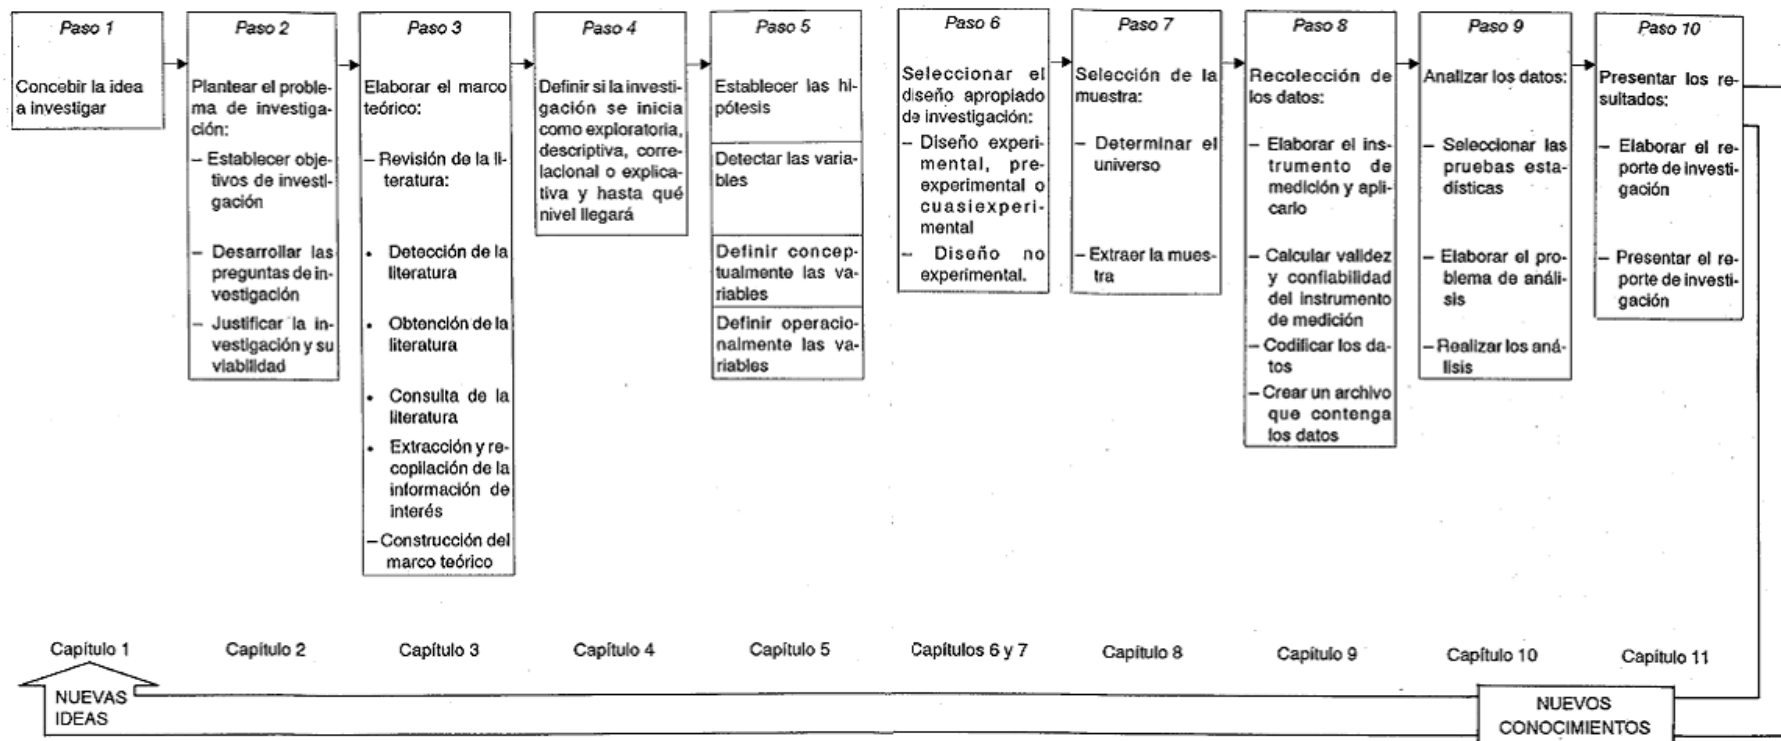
Paso 1

Concebir la idea a investigar

Paso 2

Plantear el problema de investigación:

– Establecer objetivos de investigación

– Desarrollar las preguntas de investigación

– Justificar la investigación y su viabilidad

Paso 3

Elaborar el marco teórico:

– Revisión de la literatura:

• Detección de la literatura

• Obtención de la literatura

• Consulta de la literatura

• Extracción y recopilación de la información de interés

– Construcción del marco teórico

Paso 4

Definir si la investigación se inicia como exploratoria, descriptiva, correlacional o explicativa y hasta qué nivel llegará

Paso 5

Establecer las hipótesis

Detectar las variables

Definir conceptualmente las variables

Definir operacionalmente las variables

Paso 6

Seleccionar el diseño apropiado de investigación:

– Diseño experimental, preexperimental o cuasiexperimental

– Diseño no experimental.

Paso 7

Selección de la muestra:

– Determinar el universo

– Extraer la muestra

Paso 8

Recolección de los datos:

– Elaborar el instrumento de medición y aplicarlo

– Calcular validez y confiabilidad del instrumento de medición

– Codificar los datos

– Crear un archivo que contenga los datos

Paso 9

Analizar los datos:

– Seleccionar las pruebas estadísticas

– Elaborar el problema de análisis

– Realizar los análisis

Paso 10

Presentar los resultados:

– Elaborar el reporte de investigación

– Presentar el reporte de investigación

Capítulo 1 Capítulo 2 Capítulo 3 Capítulo 4 Capítulo 5 Capítulos 6 y 7 Capítulo 8 Capítulo 9 Capítulo 10 Capítulo 11

NUEVAS IDEAS

NUEVOS CONOCIMIENTOS